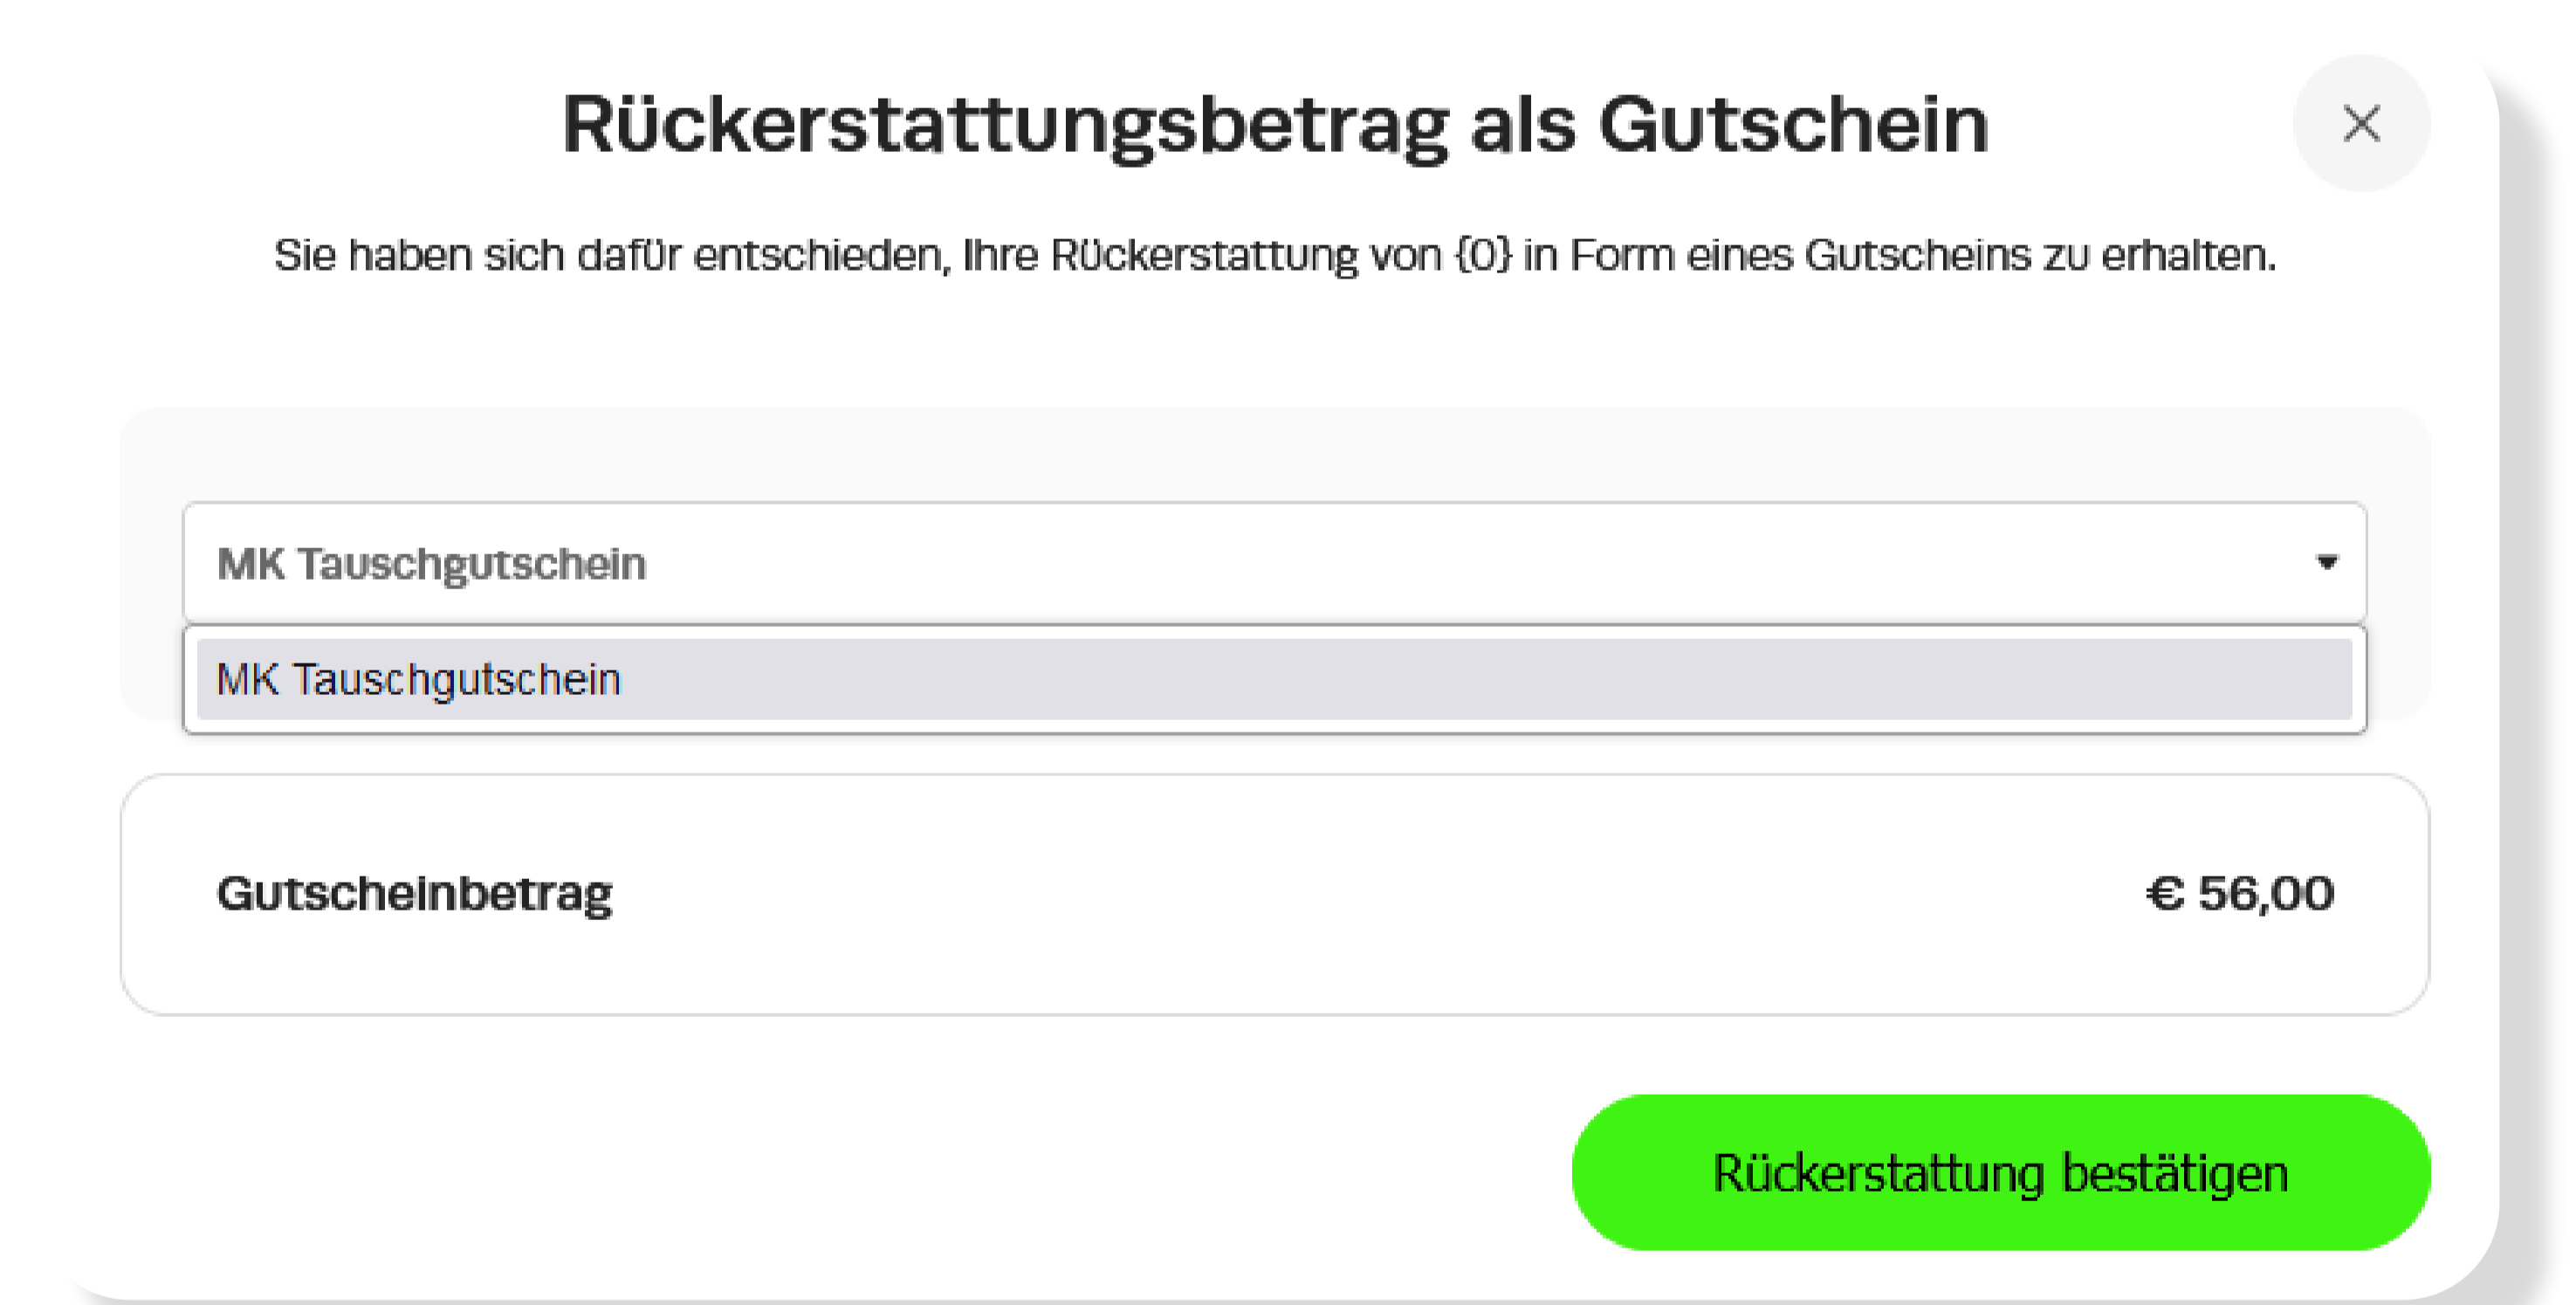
Rückerstattungsbetrag als Gutschein

Sie haben sich dafür entschieden, Ihre Rückerstattung von {0} in Form eines Gutscheins zu erhalten.

MK Tauschgutschein

MK Tauschgutschein

Gutscheinbetrag

€ 56,00

Rückerstattung bestätigen